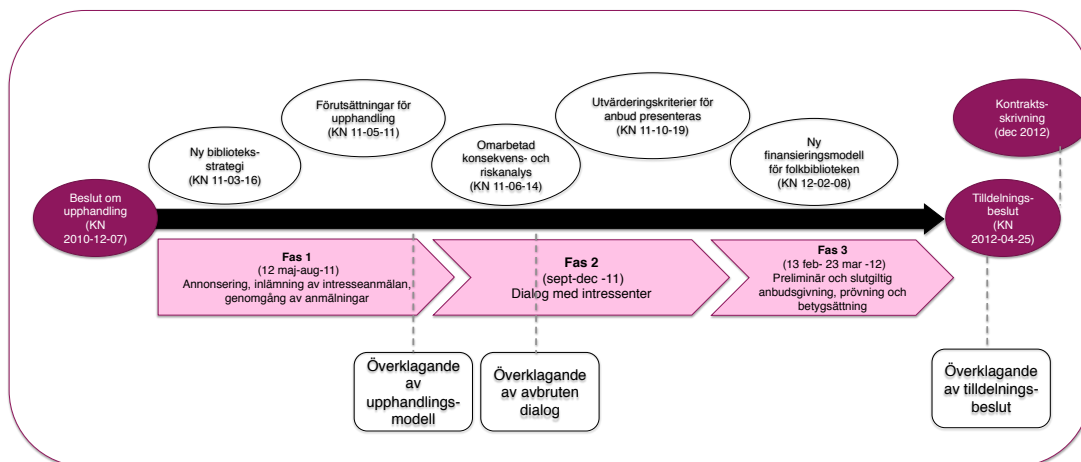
Beslut om upphandling (KN 2010-12-07)

Ny biblioteks-strategi (KN 11-03-16)

Förutsättningar för upphandling (KN 11-05-11)

Omarbetad konsekvens- och riskanalys (KN 11-06-14)

Utvärderingskriterier för anbud presenteras (KN 11-10-19)

Ny finansieringsmodell för folkbiblioteken (KN 12-02-08)

Kontrakts-skrivning (dec 2012)

Tilldelnings-beslut (KN 2012-04-25)

**Fas 1**
(12 maj-aug-11)
Annonsering, inlämning av intresseanmälan, genomgång av anmälningar

**Fas 2**
(sept-dec -11)
Dialog med intressenter

**Fas 3**
(13 feb- 23 mar -12)
Preliminär och slutgiltig anbudsgivning, prövning och betygsättning

Överklagande av upphandlings-modell

Överklagande av avbruten dialog

Överklagande av tilldelnings-beslut